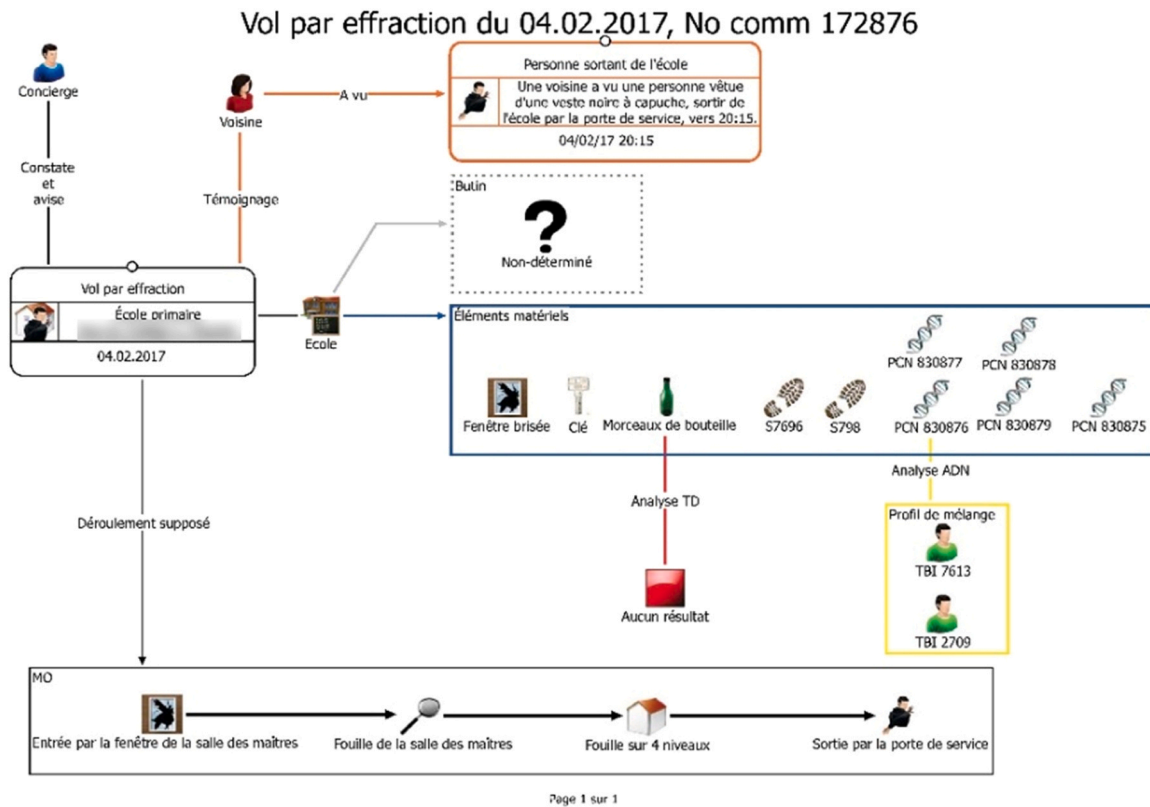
Vol par effraction du 04.02.2017, No comm 172876

Concierge

Constate et avise

Voisine

A vu

Témoignage

Personne sortant de l'école

Une voisine a vu une personne vêtue d'une veste noire à capuche, sortir de l'école par la porte de service, vers 20:15.

04/02/17 20:15

Butin

?

Non-déterminé

Vol par effraction

École primaire

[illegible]

04.02.2017

Ecole

Éléments matériels

PCN 830877

PCN 830878

Fenêtre brisée

Clé

Morceaux de bouteille

S7696

S798

PCN 830876

PCN 830879

PCN 830875

Analyse ADN

Analyse TD

Profil de mélange

TBI 7613

TBI 2709

Aucun résultat

Déroulement supposé

MO

Entrée par la fenêtre de la salle des maîtres

Fouille de la salle des maîtres

Fouille sur 4 niveaux

Sortie par la porte de service

Page 1 sur 1